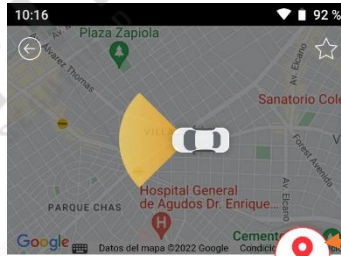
10:16
92 %
Plaza Zapiola
Alvarez Thomas
Av. Elcano
Sanatorio Cole
Forest Avenida
VILLA
Hospital General de Agudos Dr. Enrique...
PARQUE CHAS
Av. Elcano
Cement
Google
Datos del mapa ©2022 Google
Condicio